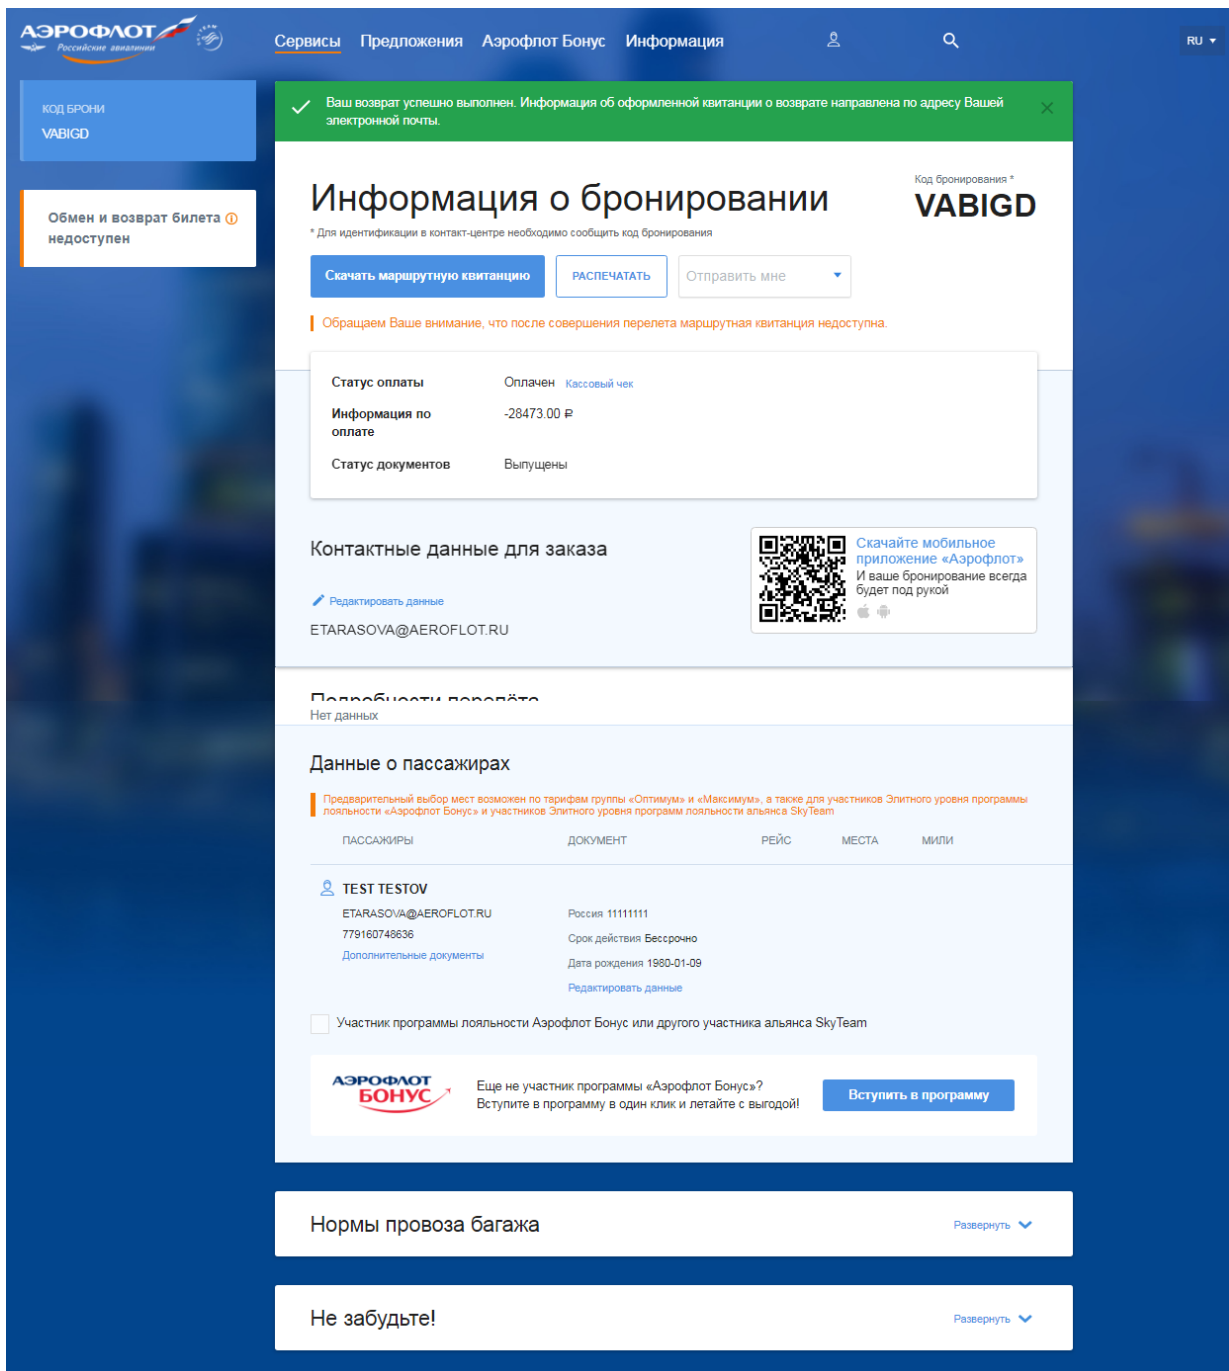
АЭРОФЛОТ
Российские авиалинии

Сервисы Предложения Аэрофлот Бонус Информация

RU

КОД БРОНИ
VABIGD

Обмен и возврат билета недоступен

Ваш возврат успешно выполнен. Информация об оформленной квитанции о возврате направлена по адресу Вашей электронной почты.

Информация о бронировании

Код бронирования *
VABIGD

* Для идентификации в контакт-центре необходимо сообщить код бронирования

Скачать маршрутную квитанцию
РАСПЕЧАТАТЬ
Отправить мне

Обращаем Ваше внимание, что после совершения перелета маршрутная квитанция недоступна.

| Статус оплаты | Оплачен Кассовый чек |
|---|---|
| Информация по оплате | -28473.00 ₽ |
| Статус документов | Выпущены |

Контактные данные для заказа

Редактировать данные

ETARASOVA@AEROFLOT.RU

Скачайте мобильное приложение «Аэрофлот»
И ваше бронирование всегда будет под рукой

Подробности перелёта
Нет данных

Данные о пассажирах

Предварительный выбор мест возможен по тарифам группы «Оптимум» и «Максимум», а также для участников Элитного уровня программы лояльности «Аэрофлот Бонус» и участников Элитного уровня программ лояльности альянса SkyTeam

| ПАССАЖИРЫ | ДОКУМЕНТ | РЕЙС | МЕСТА | МИЛИ |
|---|---|---|---|---|
| TEST TESTOV<br>ETARASOVA@AEROFLOT.RU<br>779160748636<br>Дополнительные документы | Россия 11111111<br>Срок действия Бессрочно<br>Дата рождения 1980-01-09<br>Редактировать данные | | | |

Участник программы лояльности Аэрофлот Бонус или другого участника альянса SkyTeam

АЭРОФЛОТ БОНУС
Еще не участник программы «Аэрофлот Бонус»?
Вступите в программу в один клик и летайте с выгодой!
Вступить в программу

Нормы провоза багажа
Развернуть

Не забудьте!
Развернуть